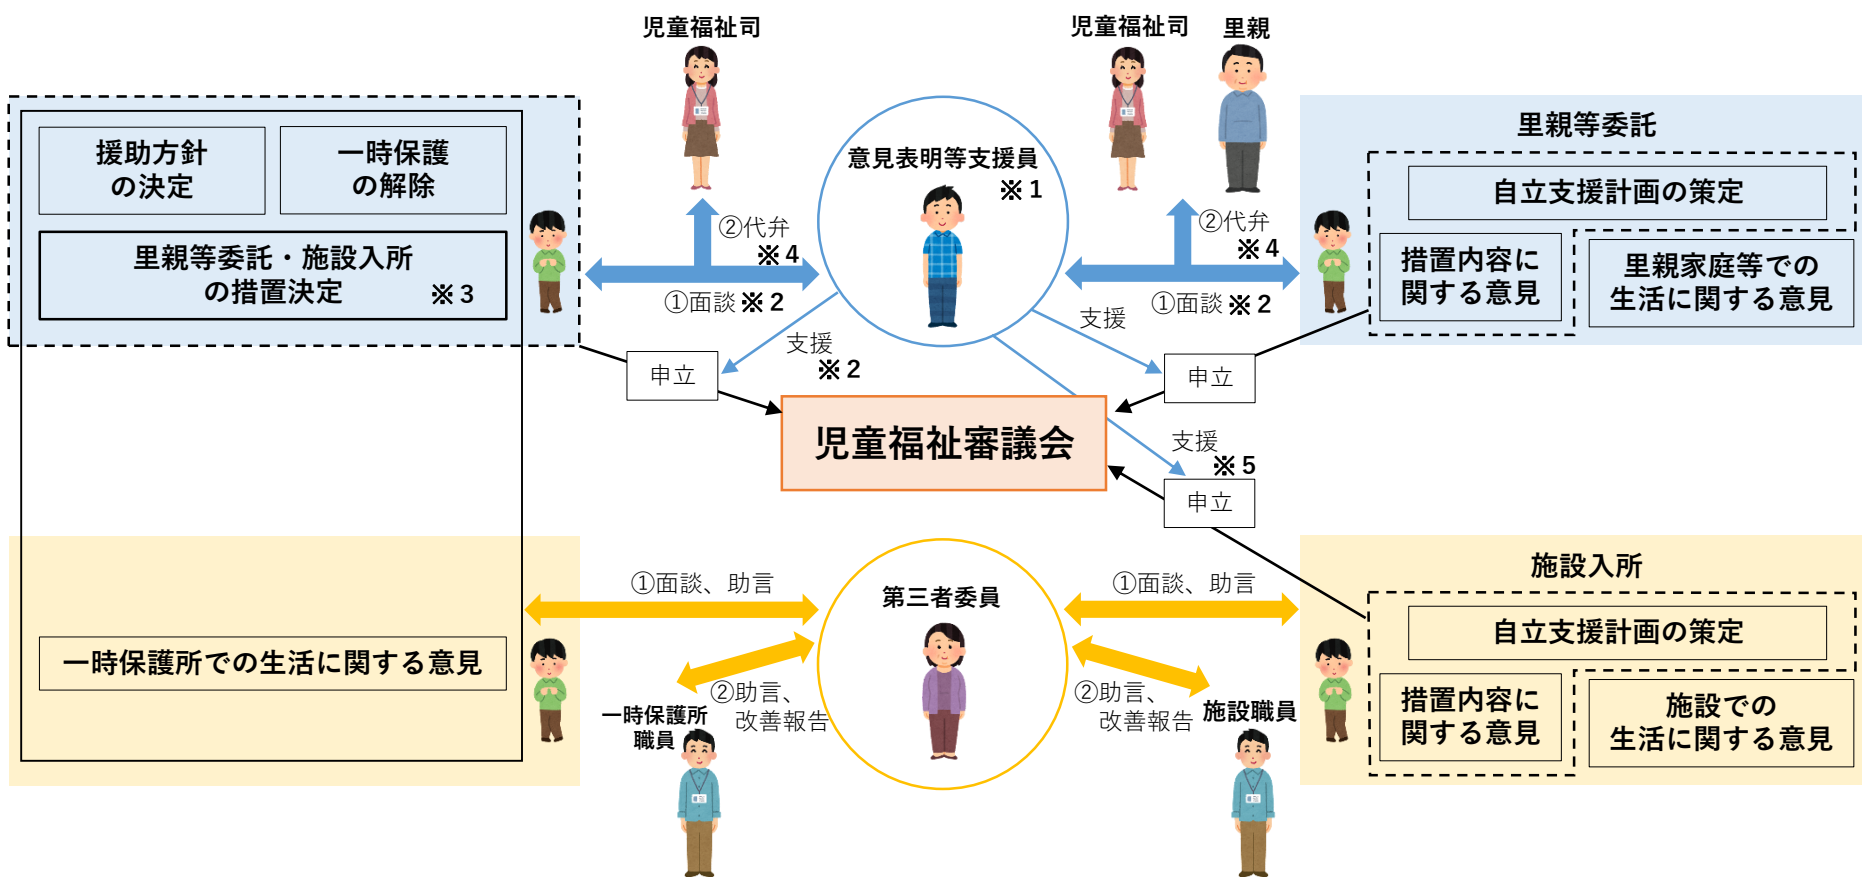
児童福祉司

児童福祉司　里親

援助方針の決定

一時保護の解除

里親等委託・施設入所の措置決定 ※3

意見表明等支援員 ※1

②代弁 ※4

①面談 ※2

②代弁 ※4

①面談 ※2

里親等委託

自立支援計画の策定

措置内容に関する意見

里親家庭等での生活に関する意見

支援 ※2

支援

申立

申立

児童福祉審議会

支援 ※5

申立

①面談、助言

①面談、助言

第三者委員

施設入所

自立支援計画の策定

一時保護所での生活に関する意見

②助言、改善報告

一時保護所職員

②助言、改善報告

施設職員

措置内容に関する意見

施設での生活に関する意見